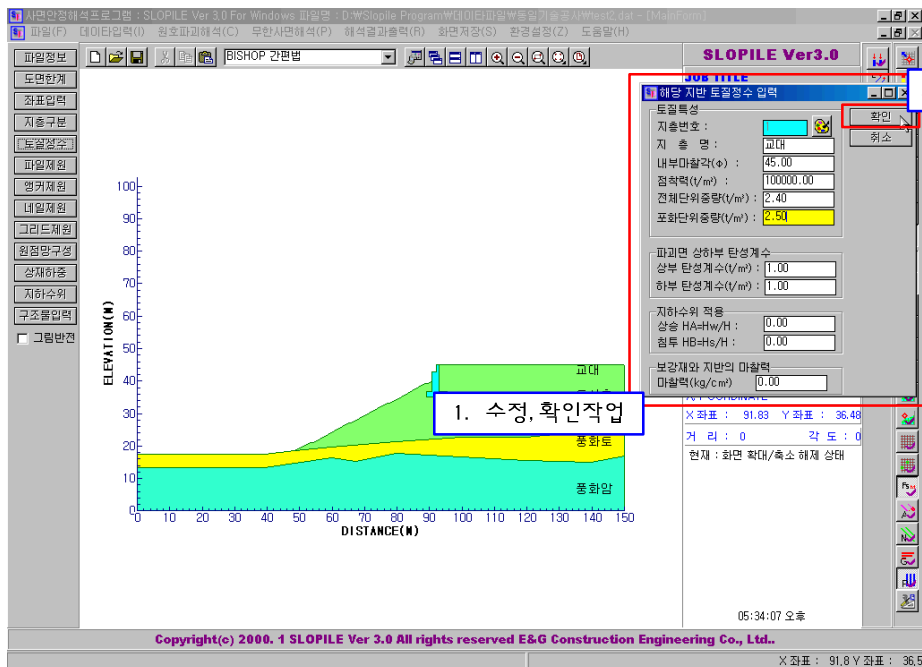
사면안정해석프로그램 : SLOPILE Ver 3.0 For Windows 파일명 : D:\Slopile Program\데이타파일\동일기술공사\test2.dat - [MainForm]

파일(F) 데이타입력(I) 원호파괴해석(C) 무한사면해석(P) 해석결과출력(R) 화면저장(S) 환경설정(Z) 도움말(H)

BISHOP 간편법

SLOPILE Ver3.0

JOB TITLE

파일정보
도면한계
좌표입력
지층구분
토질정수
파일제원
앵커제원
네일제원
그리드제원
원점망구성
상재하중
지하수위
구조물입력
그림반전

해당 지반 토질정수 입력

토질특성
지층번호 :
지 층 명 : 교대
내부마찰각(Φ) : 45.00
점착력(t/m²) : 100000.00
전체단위중량(t/m³) : 2.40
포화단위중량(t/m³) : 2.50

파괴면 상하부 탄성계수
상부 탄성계수(t/m³) : 1.00
하부 탄성계수(t/m³) : 1.00

지하수위 적용
상승 HA=Hw/H : 0.00
침투 HB=Hs/H : 0.00

보강재와 지반의 마찰력
마찰력(kg/cm²) 0.00

확인
취소

ELEVATION(M)
100
90
80
70
60
50
40
30
20
10
0
0 10 20 30 40 50 60 70 80 90 100 110 120 130 140 150
DISTANCE(M)

교대
풍화토
풍화암

1. 수정, 확인작업

X 좌표 : 91.83 Y 좌표 : 36.48
거 리 : 0 각 도 : 0
현재 : 화면 확대/축소 해제 상태

05:34:07 오후

Copyright(c) 2000. 1 SLOPILE Ver 3.0 All rights reserved E&G Construction Engineering Co., Ltd..

X 좌표 : 91.8 Y 좌표 : 36.5